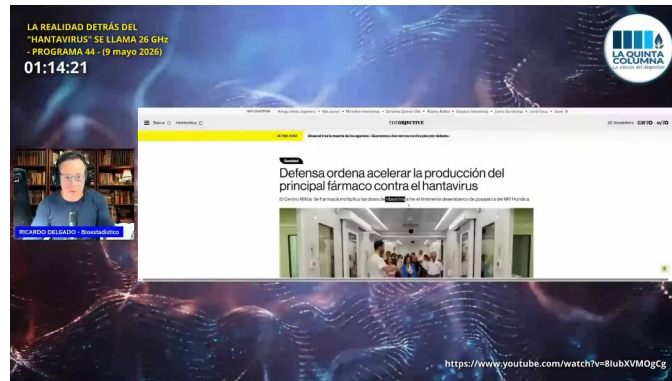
LA REALIDAD DETRÁS DEL "HANTAVIRUS" SE LLAMA 26 GHz - PROGRAMA 44 - (9 mayo 2026)

01:14:21

LA QUINTA COLUMNA
La ciencia del despertar

RICARDO DELGADO - Bioestadístico

THE OBJECTIVE

Sanidad

Defensa ordena acelerar la producción del principal fármaco contra el hantavirus

El Centro Militar de Farmacia multiplica las dosis de favipiravir ante el inminente desembarco de pasajeros del MV Hondius

https://www.youtube.com/watch?v=8lubXVMOgCg